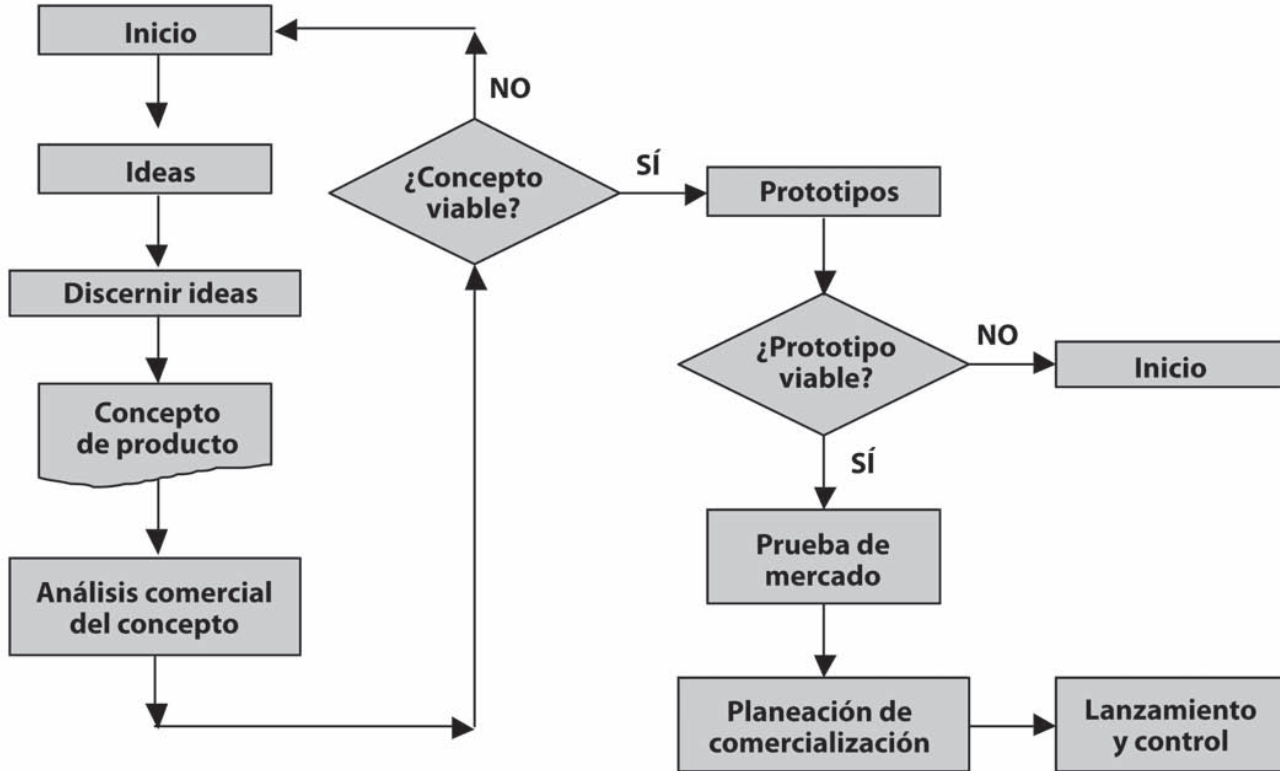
Inicio

Ideas

Discernir ideas

Concepto de producto

Análisis comercial del concepto

¿Concepto viable?

NO

SÍ

Prototipos

¿Prototipo viable?

NO

Inicio

SÍ

Prueba de mercado

Planeación de comercialización

Lanzamiento y control